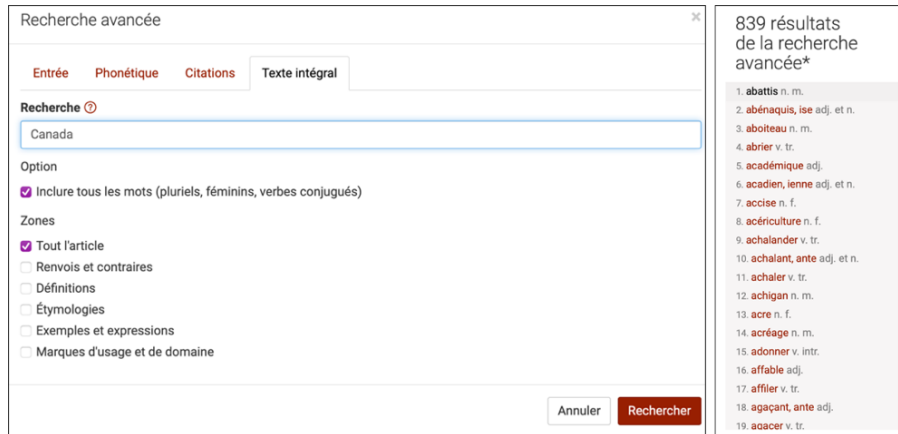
Recherche avancée

×

Entrée Phonétique Citations Texte intégral

Recherche ?

Canada

Option

Inclure tous les mots (pluriels, féminins, verbes conjugués)

Zones

Tout l'article

Renvois et contraires

Définitions

Étymologies

Exemples et expressions

Marques d'usage et de domaine

Annuler Rechercher

839 résultats de la recherche avancée*

1. abattis n. m.
2. abénaquis, ise adj. et n.
3. aboiteau n. m.
4. abrier v. tr.
5. académique adj.
6. acadien, ienne adj. et n.
7. accise n. f.
8. acériculture n. f.
9. achalander v. tr.
10. achalant, ante adj. et n.
11. achaler v. tr.
12. achigan n. m.
13. acre n. f.
14. acréage n. m.
15. adonner v. intr.
16. affable adj.
17. affiler v. tr.
18. agaçant, ante adj.
19. agacer v. tr.